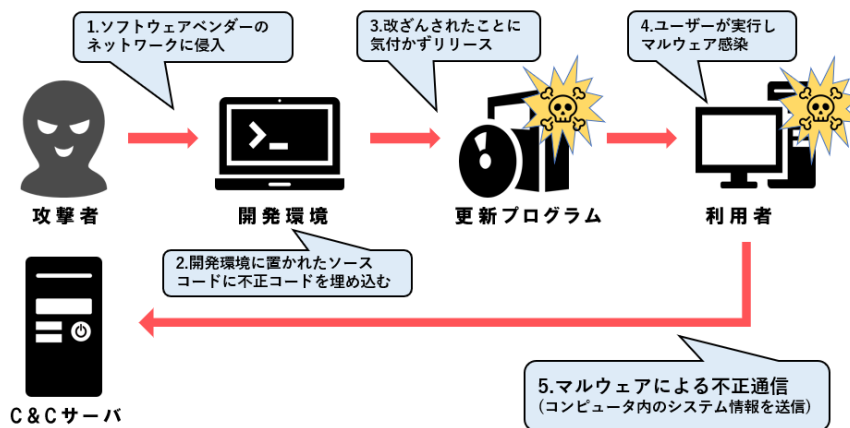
1.ソフトウェアベンダーのネットワークに侵入

3.改ざんされたことに気付かずリリース

4.ユーザーが実行しマルウェア感染

攻撃者

開発環境

更新プログラム

利用者

2.開発環境に置かれたソースコードに不正コードを埋め込む

C&Cサーバ

5.マルウェアによる不正通信
（コンピュータ内のシステム情報を送信）